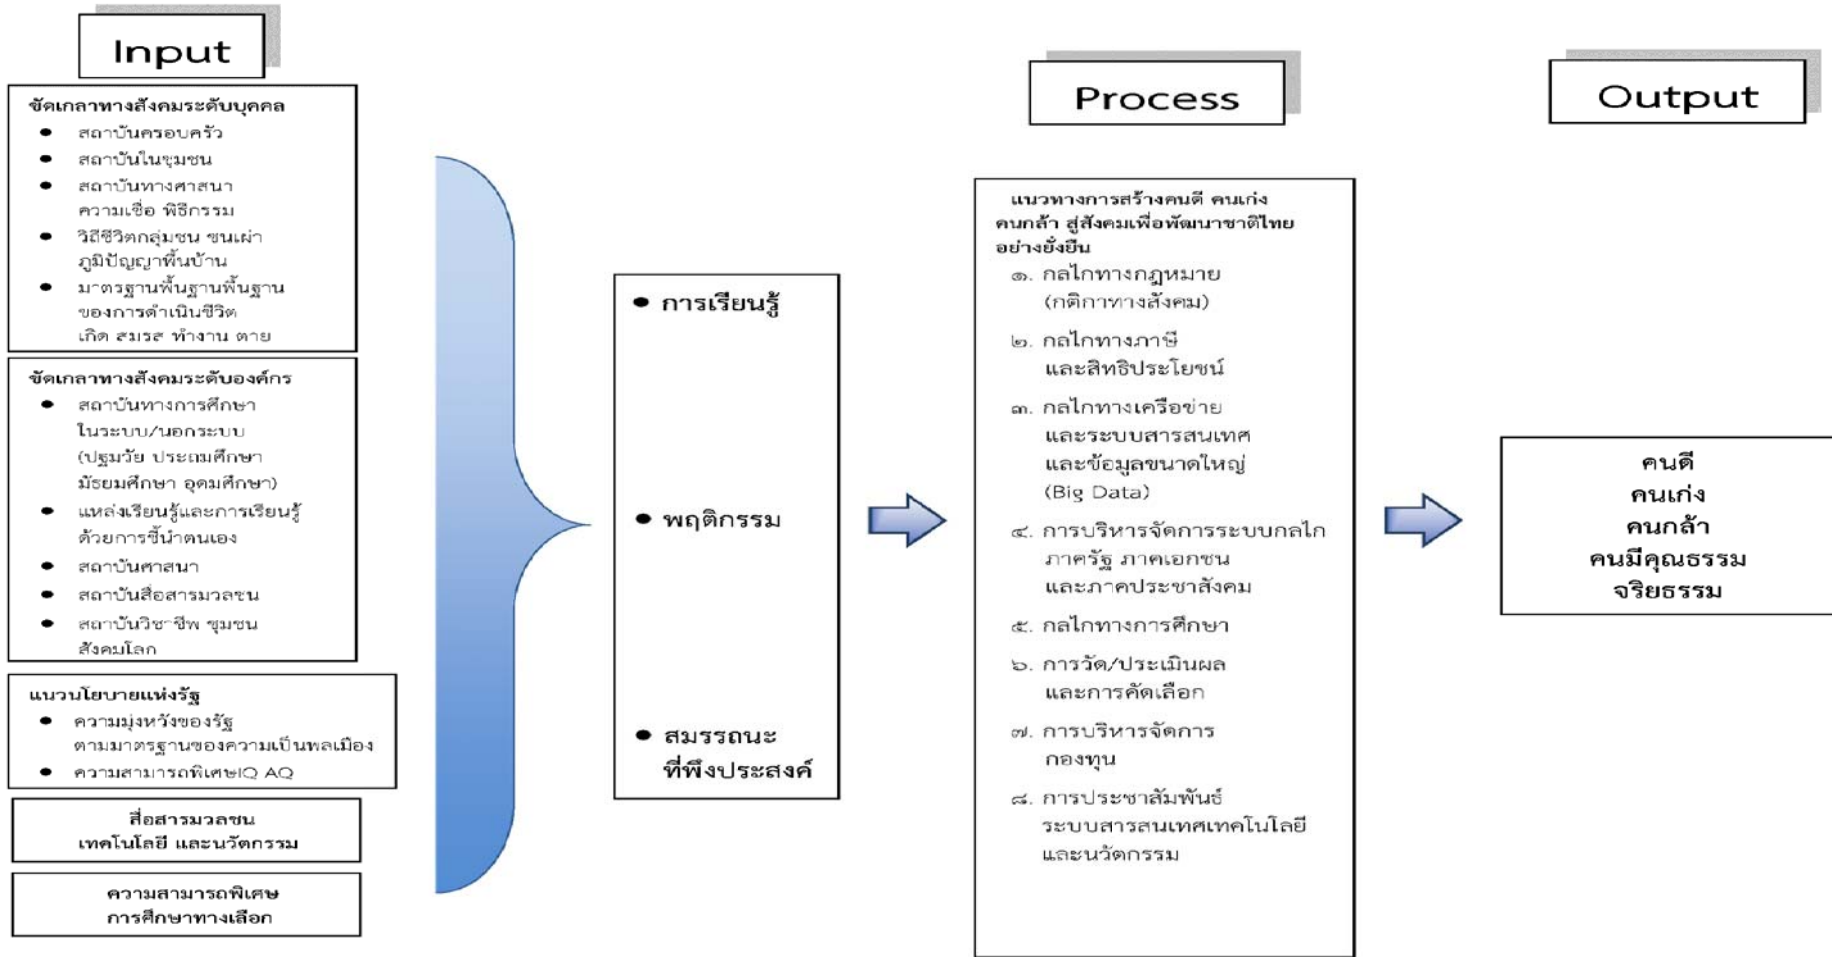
Input

ขัดเกลาทางสังคมระดับบุคคล
- สถาบันครอบครัว
- สถาบันในชุมชน
- สถาบันทางศาสนา ความเชื่อ พิธีกรรม
- วิถีชีวิตกลุ่มชน ชนเผ่า ภูมิปัญญาพื้นบ้าน
- มาตรฐานพื้นฐานพื้นฐานของการดำเนินชีวิต เกิด สมรส ทำงาน ตาย

ขัดเกลาทางสังคมระดับองค์กร
- สถาบันทางการศึกษา ในระบบ/นอกระบบ (ปฐมวัย ประถมศึกษา มัธยมศึกษา อุดมศึกษา)
- แหล่งเรียนรู้และการเรียนรู้ด้วยการชี้นำตนเอง
- สถาบันศาสนา
- สถาบันสื่อสารมวลชน
- สถาบันวิชาชีพ ชุมชน สังคมโลก

แนวนโยบายแห่งรัฐ
- ความมุ่งหวังของรัฐ ตามมาตรฐานของความเป็นพลเมือง
- ความสามารถพิเศษIQ AQ

สื่อสารมวลชน เทคโนโลยี และนวัตกรรม

ความสามารถพิเศษ การศึกษาทางเลือก

- การเรียนรู้
- พฤติกรรม
- สมรรถนะที่พึงประสงค์

Process

แนวทางการสร้างคนดี คนเก่ง คนกล้า สู่สังคมเพื่อพัฒนาชาติไทยอย่างยั่งยืน
๑. กลไกทางกฎหมาย (กติกาทางสังคม)
๒. กลไกทางภาษี และสิทธิประโยชน์
๓. กลไกทางเครือข่าย และระบบสารสนเทศ และข้อมูลขนาดใหญ่ (Big Data)
๔. การบริหารจัดการระบบกลไก ภาครัฐ ภาคเอกชน และภาคประชาสังคม
๕. กลไกทางการศึกษา
๖. การวัด/ประเมินผล และการคัดเลือก
๗. การบริหารจัดการกองทุน
๘. การประชาสัมพันธ์ ระบบสารสนเทศเทคโนโลยี และนวัตกรรม

Output

คนดี
คนเก่ง
คนกล้า
คนมีคุณธรรม
จริยธรรม